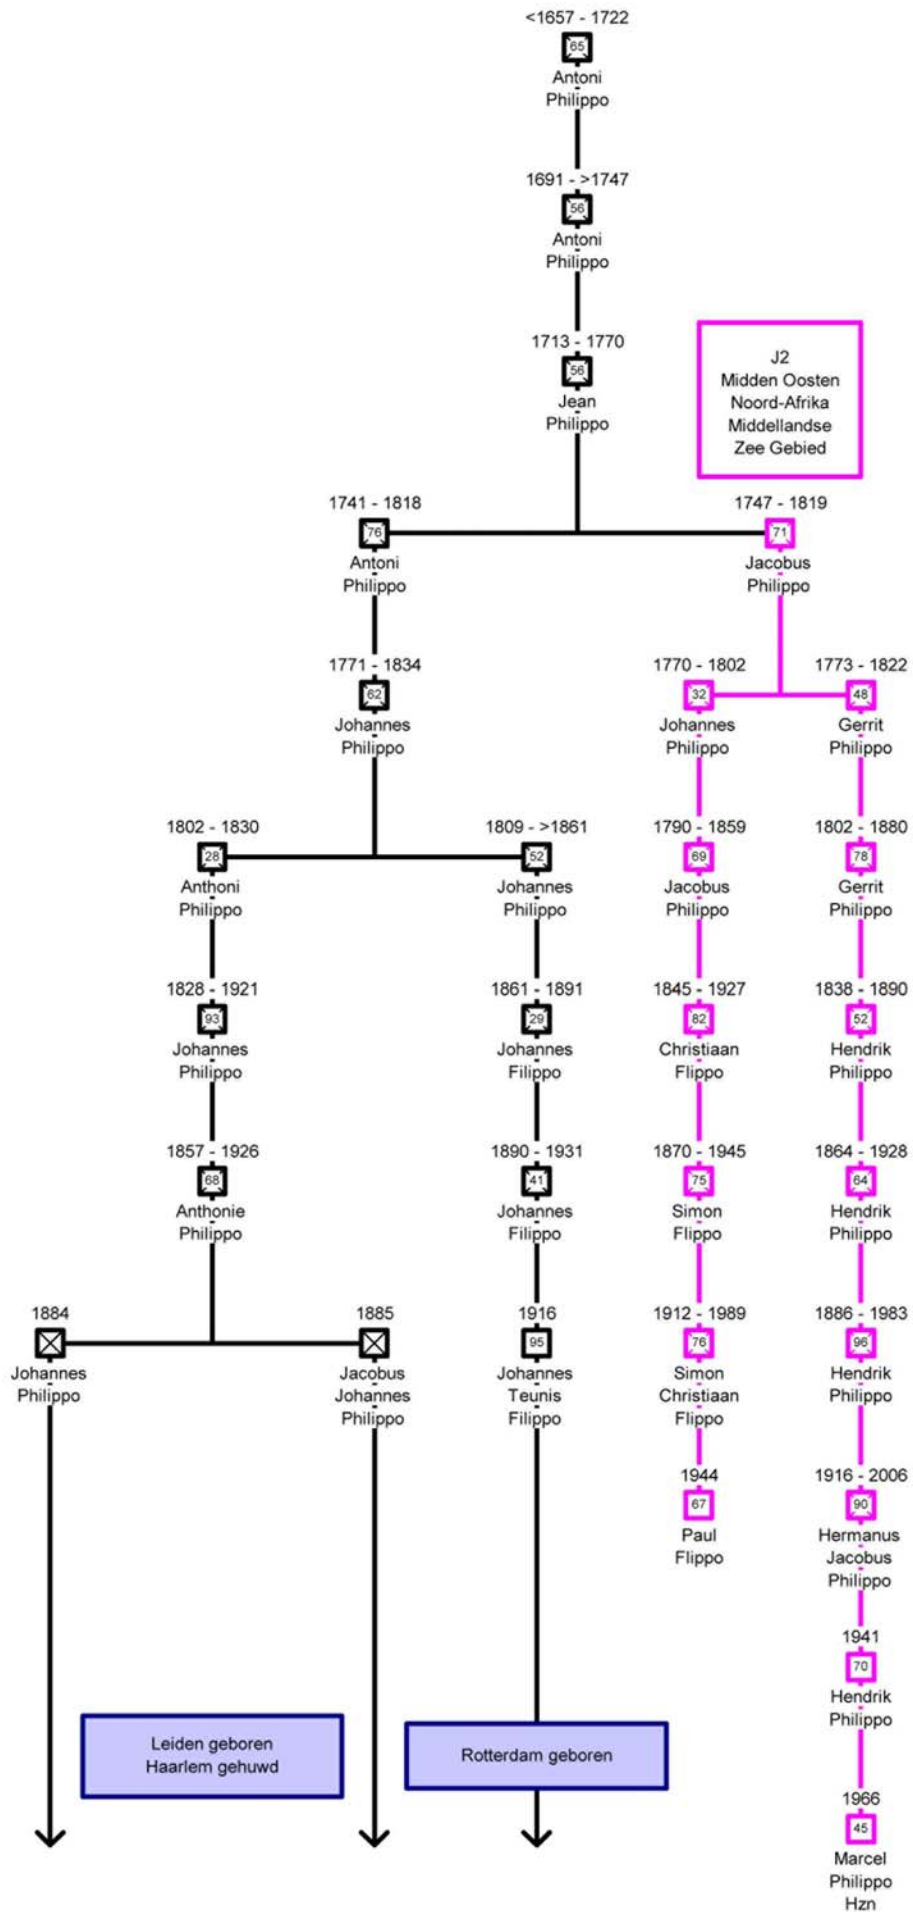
<1657 - 1722
65
Antoni
Philippo

1691 - >1747
56
Antoni
Philippo

1713 - 1770
56
Jean
Philippo

J2
Midden Oosten
Noord-Afrika
Middellandse
Zee Gebied

1741 - 1818
76
Antoni
Philippo

1747 - 1819
71
Jacobus
Philippo

1771 - 1834
62
Johannes
Philippo

1770 - 1802
32
Johannes
Philippo

1773 - 1822
48
Gerrit
Philippo

1802 - 1830
28
Anthoni
Philippo

1809 - >1861
52
Johannes
Philippo

1790 - 1859
69
Jacobus
Philippo

1802 - 1880
78
Gerrit
Philippo

1828 - 1921
93
Johannes
Philippo

1861 - 1891
29
Johannes
Filippo

1845 - 1927
82
Christiaan
Flippo

1838 - 1890
52
Hendrik
Philippo

1857 - 1926
68
Anthonie
Philippo

1890 - 1931
41
Johannes
Filippo

1870 - 1945
75
Simon
Flippo

1864 - 1928
64
Hendrik
Philippo

1884
Johannes
Philippo

1885
Jacobus
Johannes
Philippo

1916
95
Johannes
Teunis
Filippo

1912 - 1989
76
Simon
Christiaan
Flippo

1886 - 1983
96
Hendrik
Philippo

1944
67
Paul
Flippo

1916 - 2006
90
Hermanus
Jacobus
Philippo

1941
70
Hendrik
Philippo

Leiden geboren
Haarlem gehuwd

Rotterdam geboren

1966
45
Marcel
Philippo
Hzn